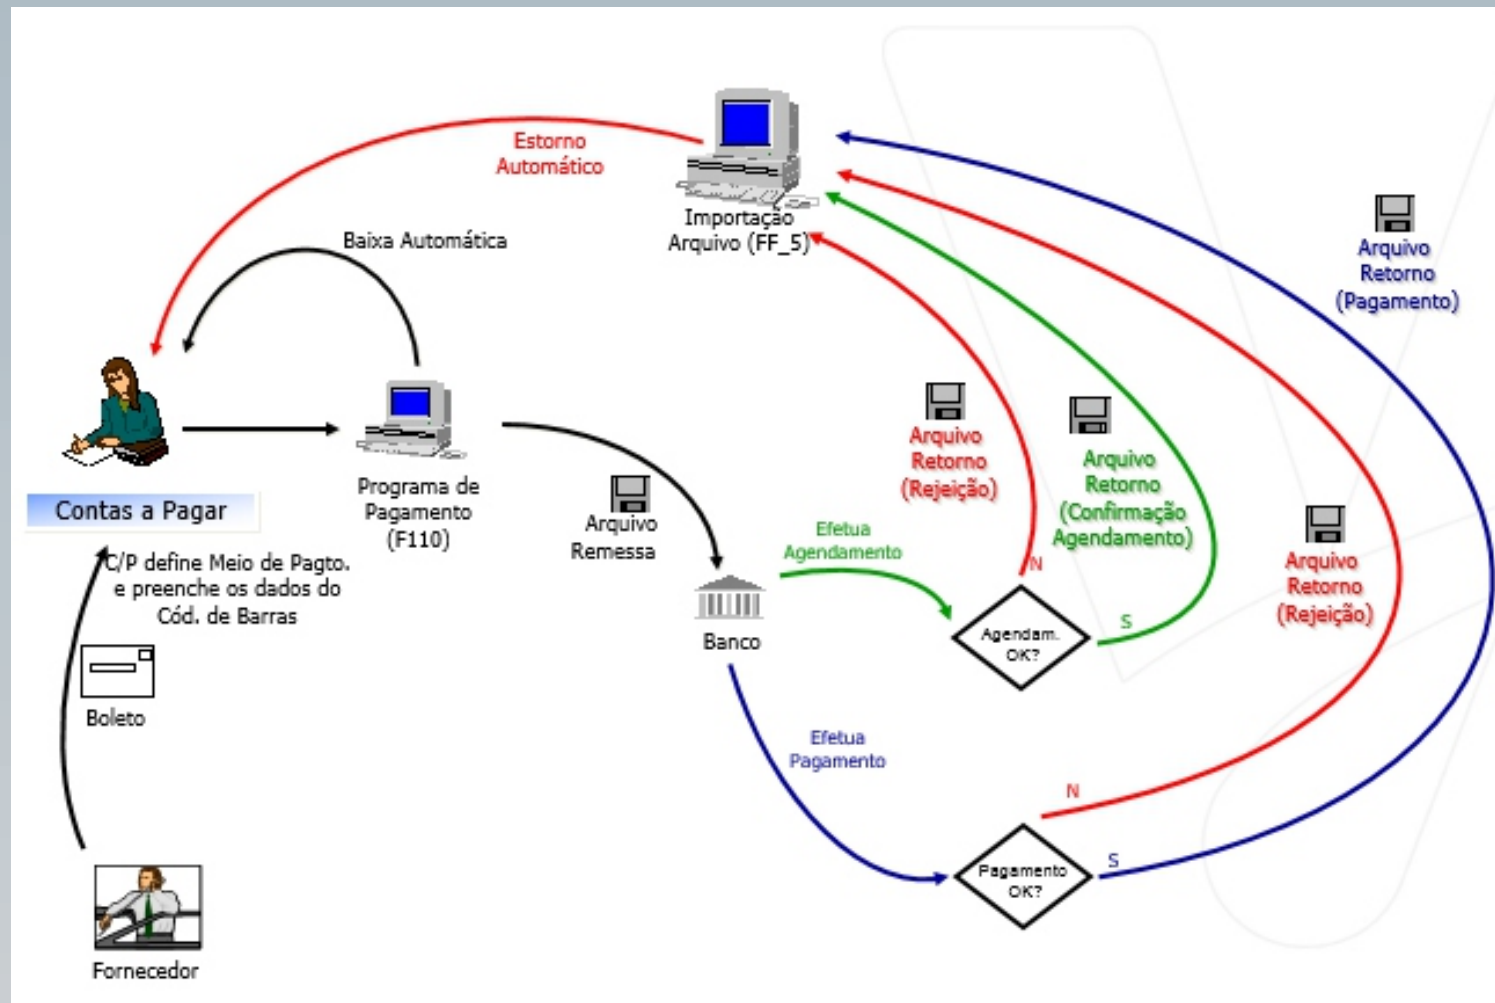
Estorno Automático

Importação Arquivo (FF_5)

Baixa Automática

Arquivo Retorno (Pagamento)

Contas a Pagar

Programa de Pagamento (F110)

Arquivo Retorno (Rejeição)

Arquivo Retorno (Confirmação Agendamento)

Arquivo Remessa

Efetua Agendamento

N

Arquivo Retorno (Rejeição)

C/P define Meio de Pagto. e preenche os dados do Cód. de Barras

Banco

Agendam. OK?

S

Boleto

Efetua Pagamento

N

S

Pagamento OK?

Fornecedor